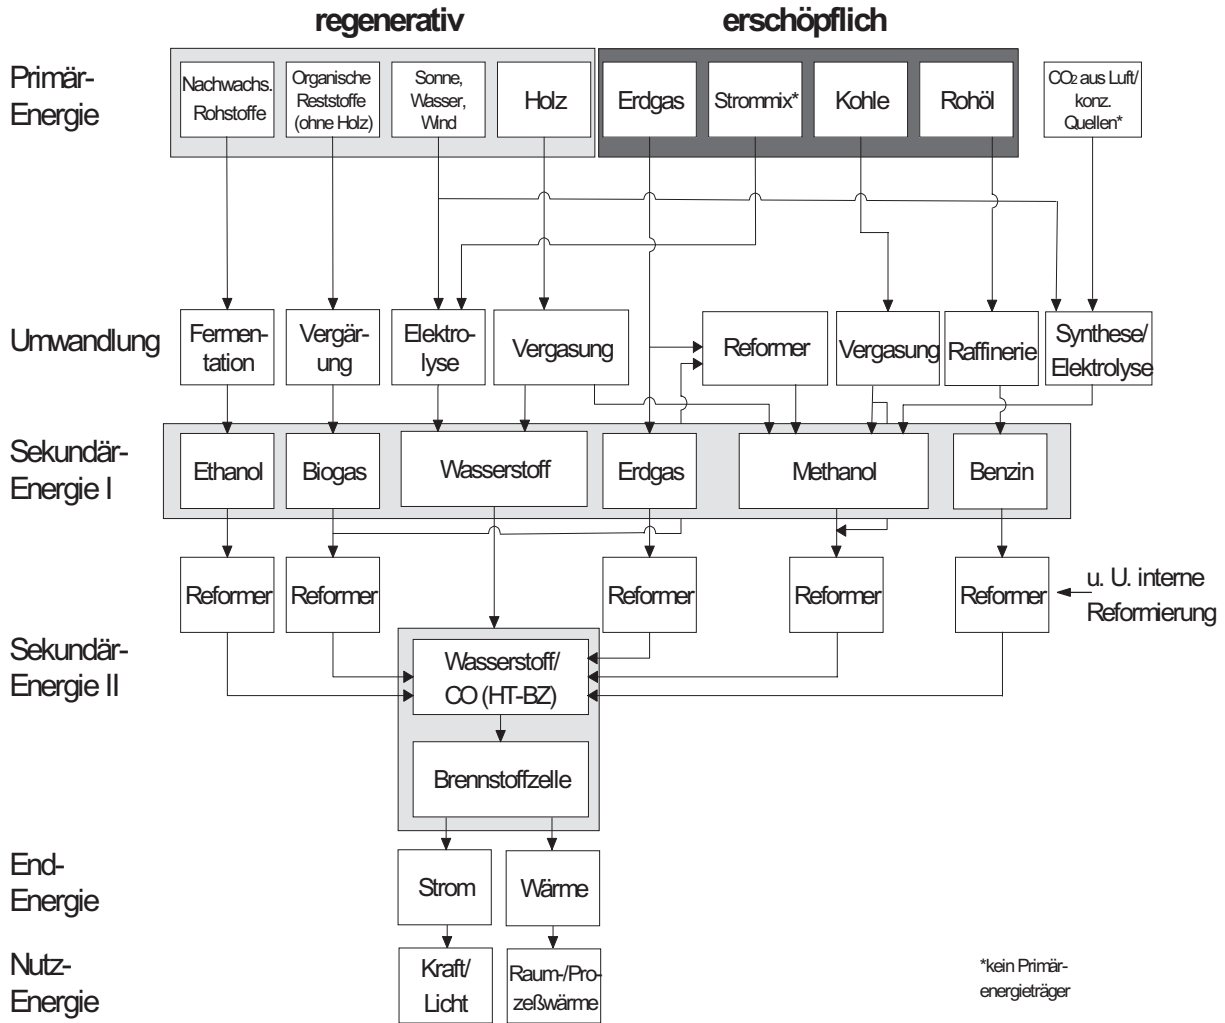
regenerativ

erschöpflich

Primär-Energie

Nachwachs. Rohstoffe

Organische Reststoffe (ohne Holz)

Sonne, Wasser, Wind

Holz

Erdgas

Strommix*

Kohle

Rohöl

$CO_2$ aus Luft/ konz. Quellen*

Umwandlung

Fermentation

Vergärung

Elektrolyse

Vergasung

Reformer

Vergasung

Raffinerie

Synthese/ Elektrolyse

Sekundär-Energie I

Ethanol

Biogas

Wasserstoff

Erdgas

Methanol

Benzin

Reformer

Reformer

Reformer

Reformer

Reformer

u. U. interne Reformierung

Sekundär-Energie II

Wasserstoff/ CO (HT-BZ)

Brennstoffzelle

End-Energie

Strom

Wärme

Nutz-Energie

Kraft/ Licht

Raum-/Prozeßwärme

*kein Primärenergieträger